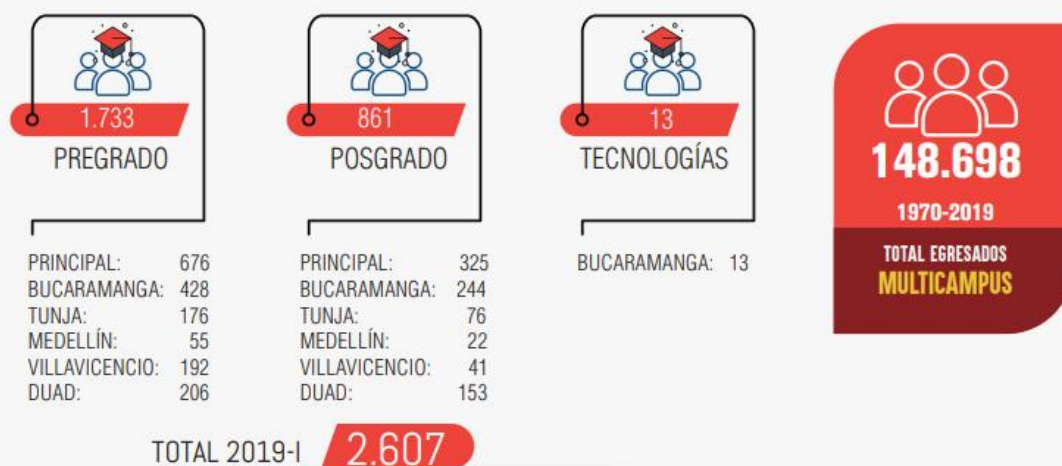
1.733
PREGRADO

PRINCIPAL: 676
BUCARAMANGA: 428
TUNJA: 176
MEDELLÍN: 55
VILLAVICENCIO: 192
DUAD: 206

861
POSGRADO

PRINCIPAL: 325
BUCARAMANGA: 244
TUNJA: 76
MEDELLÍN: 22
VILLAVICENCIO: 41
DUAD: 153

13
TECNOLOGÍAS

BUCARAMANGA: 13

148.698
1970-2019
TOTAL EGRESADOS
MULTICAMPUS

TOTAL 2019-I 2.607